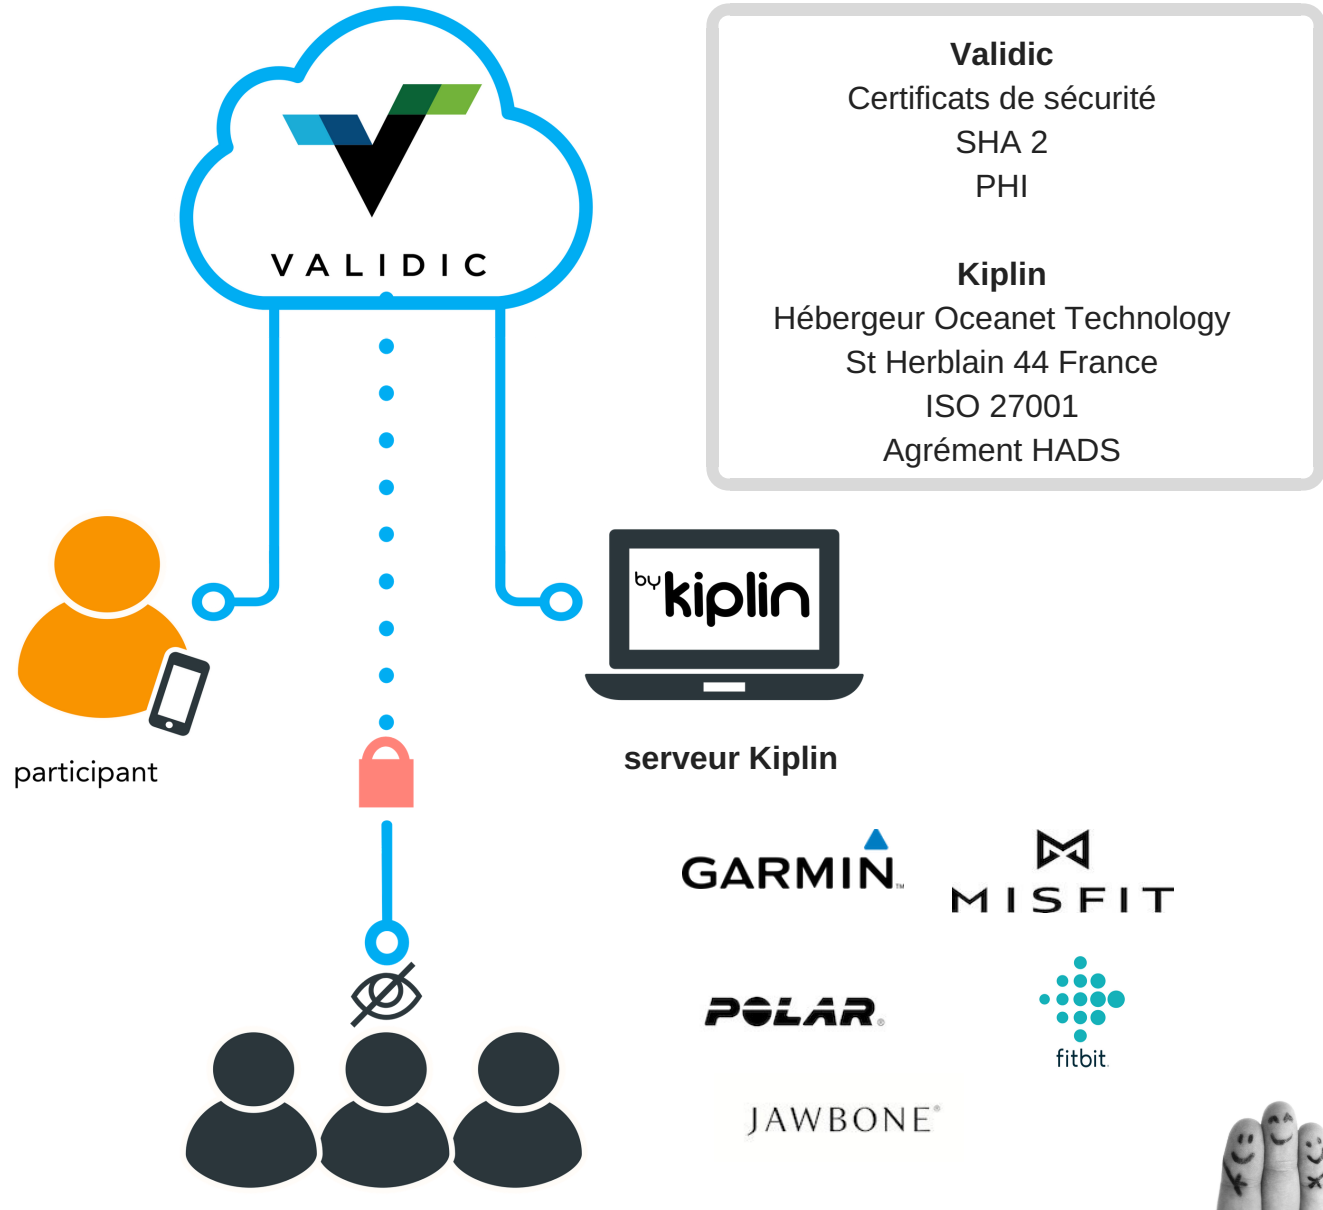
VALIDIC

Validic
Certificats de sécurité
SHA 2
PHI

Kiplin
Hébergeur Oceanet Technology
St Herblain 44 France
ISO 27001
Agrément HADS

by kiplin

participant

serveur Kiplin

GARMIN

MISFIT

POLAR

fitbit

JAWBONE